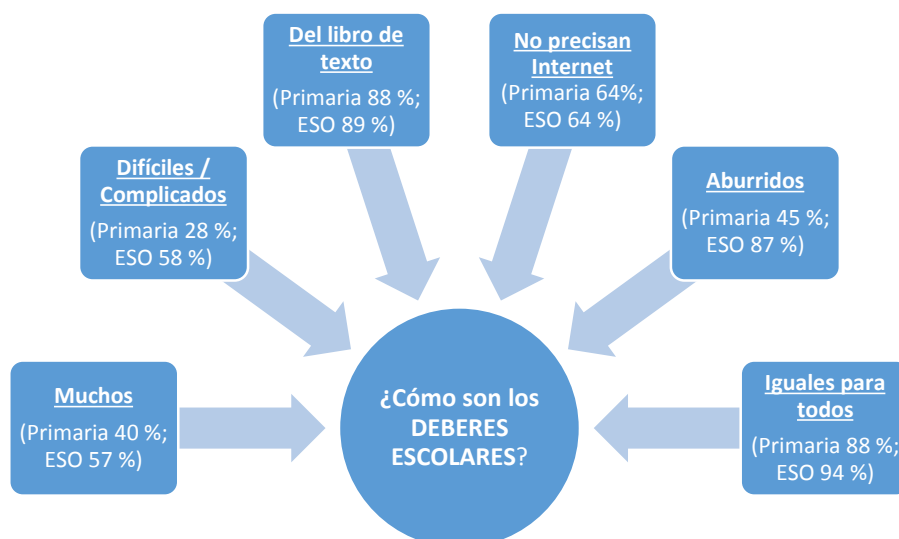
Del libro de texto
(Primaria 88 %; ESO 89 %)

No precisan Internet
(Primaria 64%; ESO 64 %)

Difíciles / Complicados
(Primaria 28 %; ESO 58 %)

Aburridos
(Primaria 45 %; ESO 87 %)

Muchos
(Primaria 40 %; ESO 57 %)

¿Cómo son los DEBERES ESCOLARES?

Iguales para todos
(Primaria 88 %; ESO 94 %)